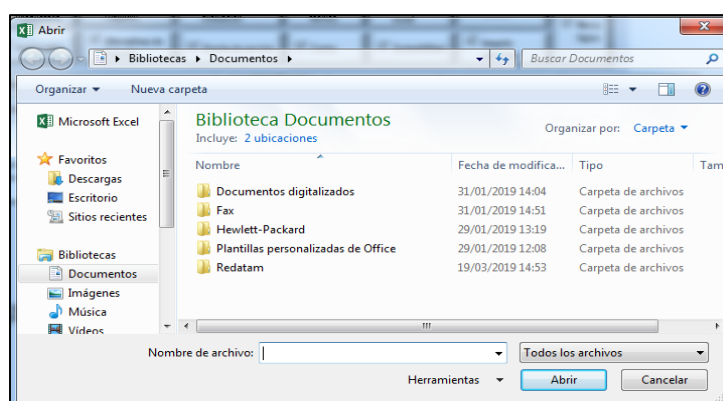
Abrir

Bibliotecas ▸ Documentos ▸

Buscar Documentos

Organizar ▾ Nueva carpeta

Microsoft Excel

Favoritos
Descargas
Escritorio
Sitios recientes

Bibliotecas
Documentos
Imágenes
Música
Videos

Biblioteca Documentos
Incluye: 2 ubicaciones

Organizar por: Carpeta ▾

| Nombre | Fecha de modifica... | Tipo | Tam |
|---|---|---|---|
| Documentos digitalizados | 31/01/2019 14:04 | Carpeta de archivos | |
| Fax | 31/01/2019 14:51 | Carpeta de archivos | |
| Hewlett-Packard | 29/01/2019 13:19 | Carpeta de archivos | |
| Plantillas personalizadas de Office | 29/01/2019 12:08 | Carpeta de archivos | |
| Redatam | 19/03/2019 14:53 | Carpeta de archivos | |

Nombre de archivo:

Todos los archivos

Herramientas ▾

Abrir

Cancelar